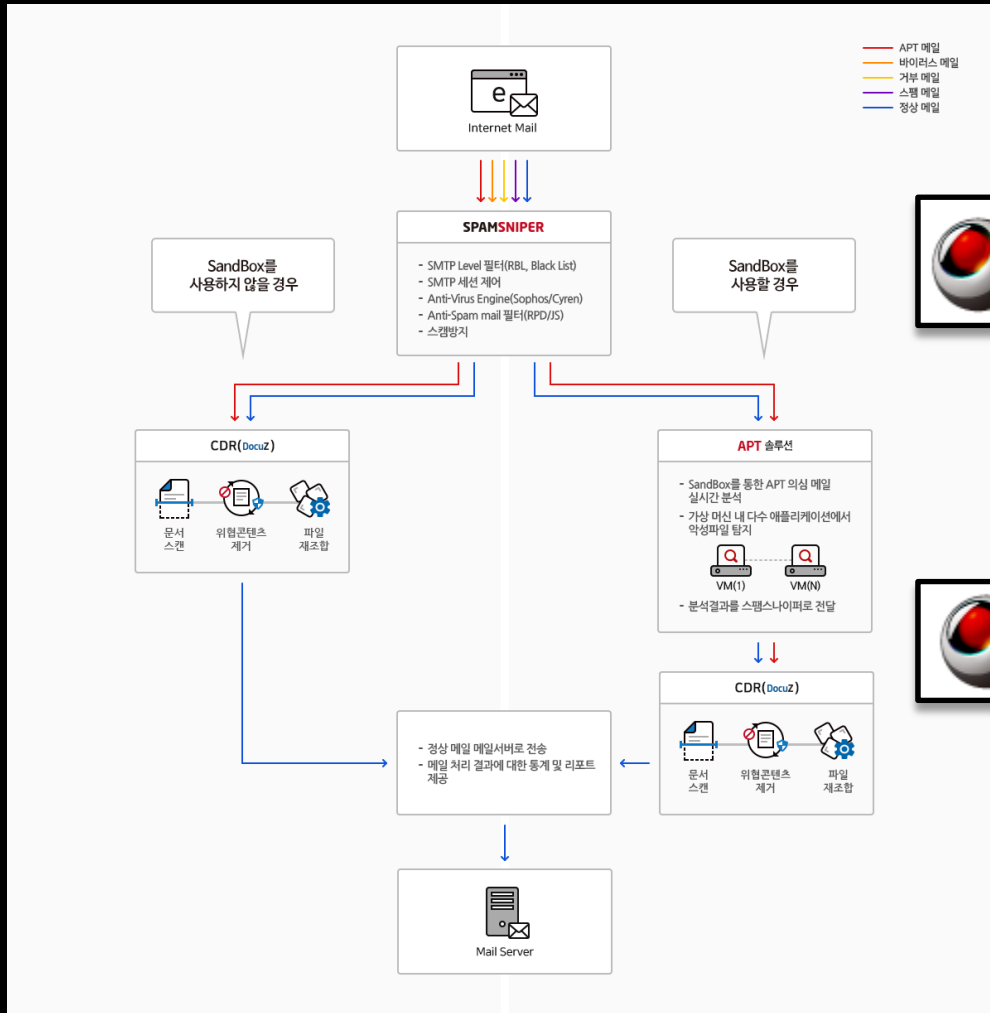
APT 메일
바이러스 메일
거부 메일
스팸 메일
정상 메일

Internet Mail

SPAMSNIPER

- SMTP Level 필터(RBL, Black List)
- SMTP 세션 제어
- Anti-Virus Engine(Sophos/Cyren)
- Anti-Spam mail 필터(RPD/JS)
- 스캠방지

SandBox를 사용하지 않을 경우

SandBox를 사용할 경우

CDR(DocuZ)

문서 스캔

위협콘텐츠 제거

파일 재조합

APT 솔루션

- SandBox를 통한 APT 의심 메일 실시간 분석
- 가상 머신 내 다수 애플리케이션에서 악성파일 탐지

VM(1)

VM(N)

- 분석결과를 스팸스나이퍼로 전달

CDR(DocuZ)

문서 스캔

위협콘텐츠 제거

파일 재조합

- 정상 메일 메일서버로 전송
- 메일 처리 결과에 대한 통계 및 리포트 제공

Mail Server